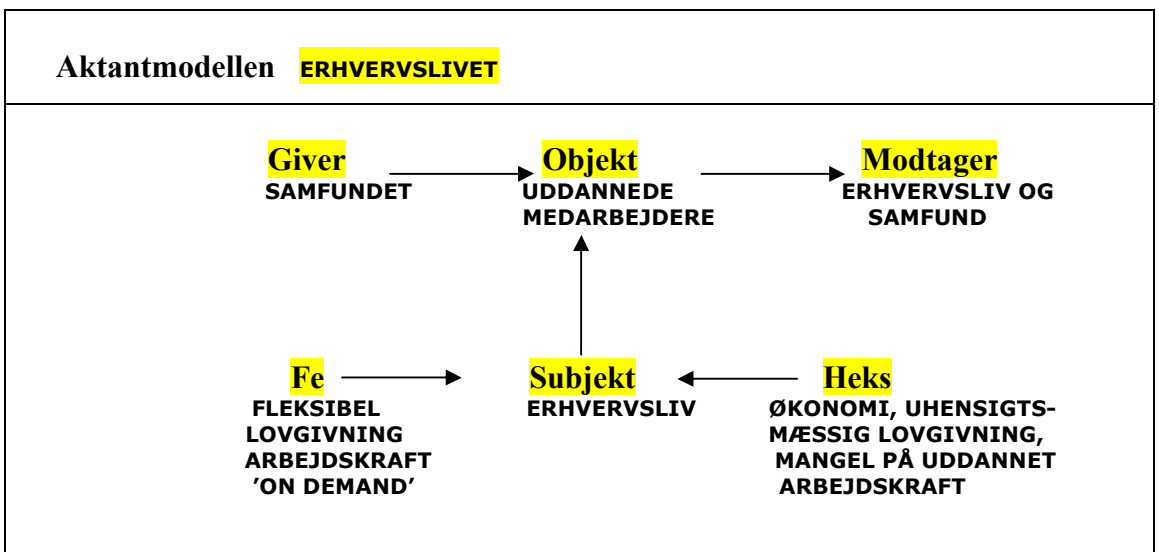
Aktantmodellen ERHVERVSLIVET

Giver
SAMFUNDET

Objekt
UDDANNEDE MEDARBEJDERE

Modtager
ERHVERVSLIV OG SAMFUND

Fe
FLEKSIBEL LOVGIVNING ARBEJDSKRAFT 'ON DEMAND'

Subjekt
ERHVERVSLIV

Heks
ØKONOMI, UHENSIGTSMÆSSIG LOVGIVNING, MANGEL PÅ UDDANNET ARBEJDSKRAFT